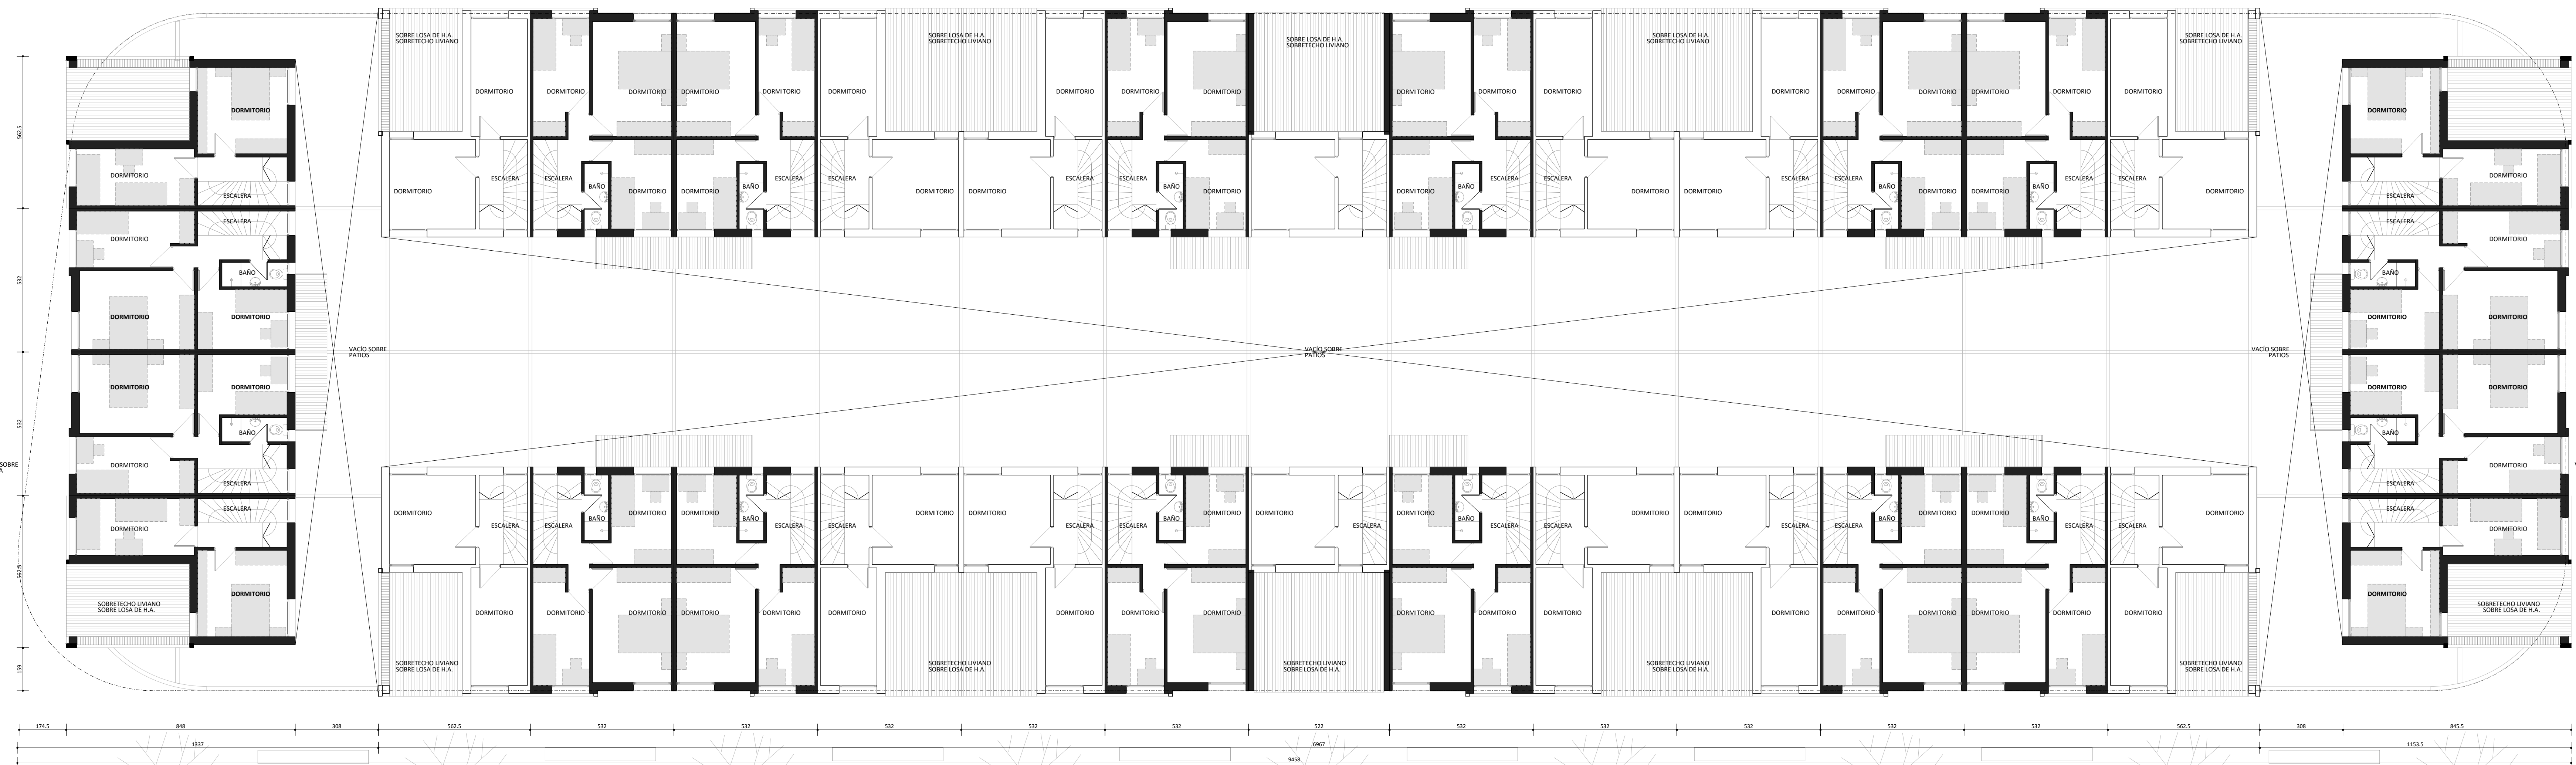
SOBRE LOSA DE H.A.
SOBRETECHO LIVIANO
DORMITORIO
DORMITORIO
DORMITORIO
DORMITORIO
DORMITORIO
DORMITORIO
SOBRE LOSA DE H.A.
SOBRETECHO LIVIANO
DORMITORIO
DORMITORIO
DORMITORIO
SOBRE LOSA DE H.A.
SOBRETECHO LIVIANO
DORMITORIO
DORMITORIO
DORMITORIO
SOBRE LOSA DE H.A.
SOBRETECHO LIVIANO
DORMITORIO
DORMITORIO
DORMITORIO
DORMITORIO
DORMITORIO
DORMITORIO
SOBRE LOSA DE H.A.
SOBRETECHO LIVIANO

DORMITORIO
ESCALERA
ESCALERA
BAÑO
DORMITORIO
DORMITORIO
BAÑO
ESCALERA
ESCALERA
DORMITORIO
DORMITORIO
ESCALERA
ESCALERA
BAÑO
DORMITORIO
DORMITORIO
BAÑO
ESCALERA
ESCALERA
DORMITORIO
DORMITORIO
ESCALERA
ESCALERA
BAÑO
DORMITORIO
DORMITORIO
BAÑO
ESCALERA
ESCALERA
DORMITORIO

DORMITORIO
DORMITORIO
ESCALERA
ESCALERA
DORMITORIO
BAÑO
DORMITORIO
DORMITORIO
DORMITORIO
BAÑO
DORMITORIO
ESCALERA
ESCALERA
DORMITORIO
SOBRETECHO LIVIANO
SOBRE LOSA DE H.A.

VACÍO SOBRE
PATIOS
VACÍO SOBRE
PATIOS
VACÍO SOBRE
PATIOS

DORMITORIO
DORMITORIO
ESCALERA
ESCALERA
DORMITORIO
BAÑO
DORMITORIO
DORMITORIO
DORMITORIO
BAÑO
DORMITORIO
ESCALERA
ESCALERA
DORMITORIO
SOBRETECHO LIVIANO
SOBRE LOSA DE H.A.

DORMITORIO
ESCALERA
ESCALERA
BAÑO
DORMITORIO
DORMITORIO
BAÑO
ESCALERA
ESCALERA
DORMITORIO
DORMITORIO
ESCALERA
ESCALERA
BAÑO
DORMITORIO
DORMITORIO
ESCALERA
ESCALERA
BAÑO
DORMITORIO
DORMITORIO
BAÑO
ESCALERA
ESCALERA
DORMITORIO
DORMITORIO
ESCALERA
ESCALERA
BAÑO
DORMITORIO
DORMITORIO
BAÑO
ESCALERA
ESCALERA
DORMITORIO

DORMITORIO
DORMITORIO
DORMITORIO
DORMITORIO
DORMITORIO
DORMITORIO
DORMITORIO
DORMITORIO
DORMITORIO
DORMITORIO
DORMITORIO
DORMITORIO
DORMITORIO
DORMITORIO
DORMITORIO
DORMITORIO
SOBRETECHO LIVIANO
SOBRE LOSA DE H.A.
SOBRETECHO LIVIANO
SOBRE LOSA DE H.A.
SOBRETECHO LIVIANO
SOBRE LOSA DE H.A.
SOBRETECHO LIVIANO
SOBRE LOSA DE H.A.
SOBRETECHO LIVIANO
SOBRE LOSA DE H.A.

SOBRE

562.5
532
532
562.5
159

174.5 | 848 | 308 | 562.5 | 532 | 532 | 532 | 532 | 532 | 522 | 532 | 532 | 532 | 532 | 532 | 562.5 | 308 | 845.5
1337
6967
1153.5
9458